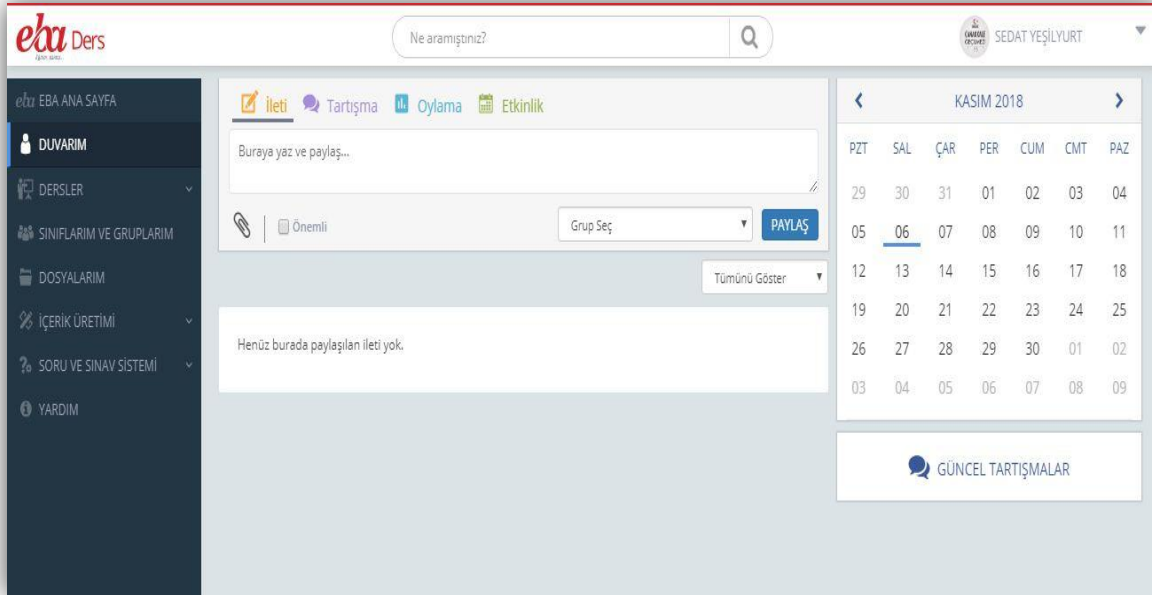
eba Ders

Ne aramıştınız?

SEDAT YEŞİLYURT

eba EBA ANA SAYFA
DUVARIM
DERSLER
SINIFLARIM VE GRUPLARIM
DOSYALARIM
İÇERİK ÜRETİMİ
SORU VE SINAV SİSTEMİ
YARDIM

İleti Tartışma Oylama Etkinlik

Buraya yaz ve paylaş...

Önemli

Grup Seç

PAYLAŞ

Tümünü Göster

Henüz burada paylaşılan ileti yok.

KASIM 2018

| PZT | SAL | ÇAR | PER | CUM | CMT | PAZ |
|---|---|---|---|---|---|---|
| 29 | 30 | 31 | 01 | 02 | 03 | 04 |
| 05 | 06 | 07 | 08 | 09 | 10 | 11 |
| 12 | 13 | 14 | 15 | 16 | 17 | 18 |
| 19 | 20 | 21 | 22 | 23 | 24 | 25 |
| 26 | 27 | 28 | 29 | 30 | 01 | 02 |
| 03 | 04 | 05 | 06 | 07 | 08 | 09 |

GÜNCEL TARTIŞMALAR